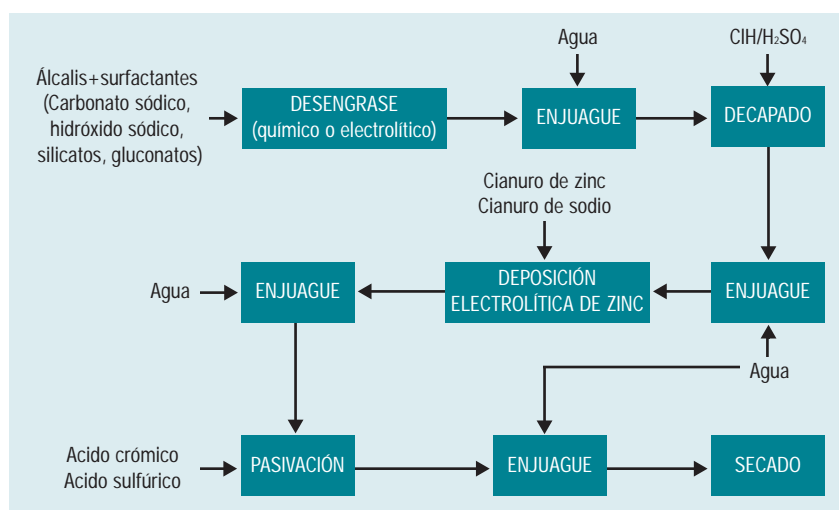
Agua

ClH/$H_2SO_4$

Álcalis+surfactantes (Carbonato sódico, hidróxido sódico, silicatos, gluconatos)

DESENGRASE (químico o electrolítico)

ENJUAGUE

DECAPADO

Cianuro de zinc
Cianuro de sodio

Agua

ENJUAGUE

DEPOSICIÓN ELECTROLÍTICA DE ZINC

ENJUAGUE

Agua

Acido crómico
Acido sulfúrico

PASIVACIÓN

ENJUAGUE

SECADO